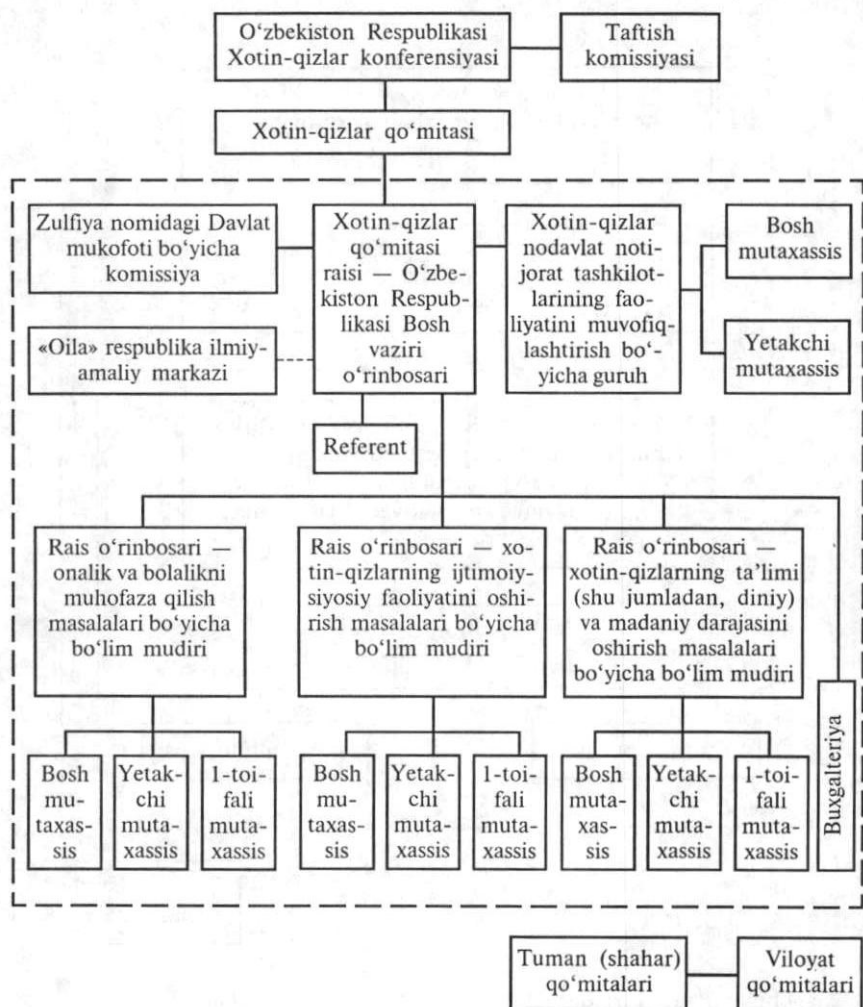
O‘zbekiston Respublikasi Xotin-qizlar konferensiyasi

Taftish komissiyasi

Xotin-qizlar qo‘mitasi

Zulfiya nomidagi Davlat mukofoti bo‘yicha komissiya

Xotin-qizlar qo‘mitasi raisi — O‘zbekiston Respublikasi Bosh vaziri o‘rinbosari

Xotin-qizlar nodavlat notijorat tashkilotlarining faoliyatini muvofiqlashtirish bo‘yicha guruh

Bosh mutaxassis

Yetakchi mutaxassis

«Oila» respublika ilmiy-amaliy markazi

Referent

Rais o‘rinbosari — onalik va bolalikni muhofaza qilish masalalari bo‘yicha bo‘lim mudiri

Rais o‘rinbosari — xotin-qizlarning ijtimoiy-siyosiy faoliyatini oshirish masalalari bo‘yicha bo‘lim mudiri

Rais o‘rinbosari — xotin-qizlarning ta’limi (shu jumladan, diniy) va madaniy darajasini oshirish masalalari bo‘yicha bo‘lim mudiri

Buxgalteriya

Bosh mutaxassis

Yetakchi mutaxassis

1-toifali mutaxassis

Bosh mutaxassis

Yetakchi mutaxassis

1-toifali mutaxassis

Bosh mutaxassis

Yetakchi mutaxassis

1-toifali mutaxassis

Tuman (shahar) qo‘mitalari

Viloyat qo‘mitalari